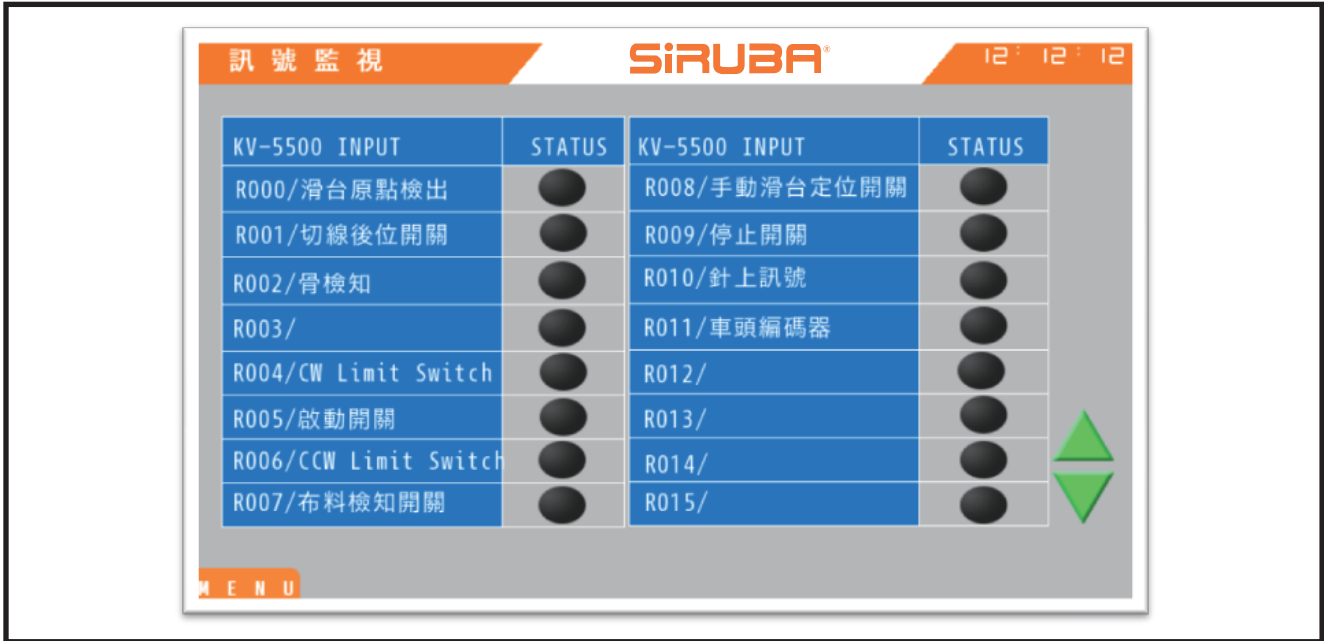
訊號監視

SiRUBA®

12 : 12 : 12

| KV-5500 INPUT | STATUS |
|---|---|
| R000/滑台原點檢出 | |
| R001/切線後位開關 | |
| R002/骨檢知 | |
| R003/ | |
| R004/CW Limit Switch | |
| R005/啟動開關 | |
| R006/CCW Limit Switch | |
| R007/布料檢知開關 | |

| KV-5500 INPUT | STATUS |
|---|---|
| R008/手動滑台定位開關 | |
| R009/停止開關 | |
| R010/針上訊號 | |
| R011/車頭編碼器 | |
| R012/ | |
| R013/ | |
| R014/ | |
| R015/ | |

MENU